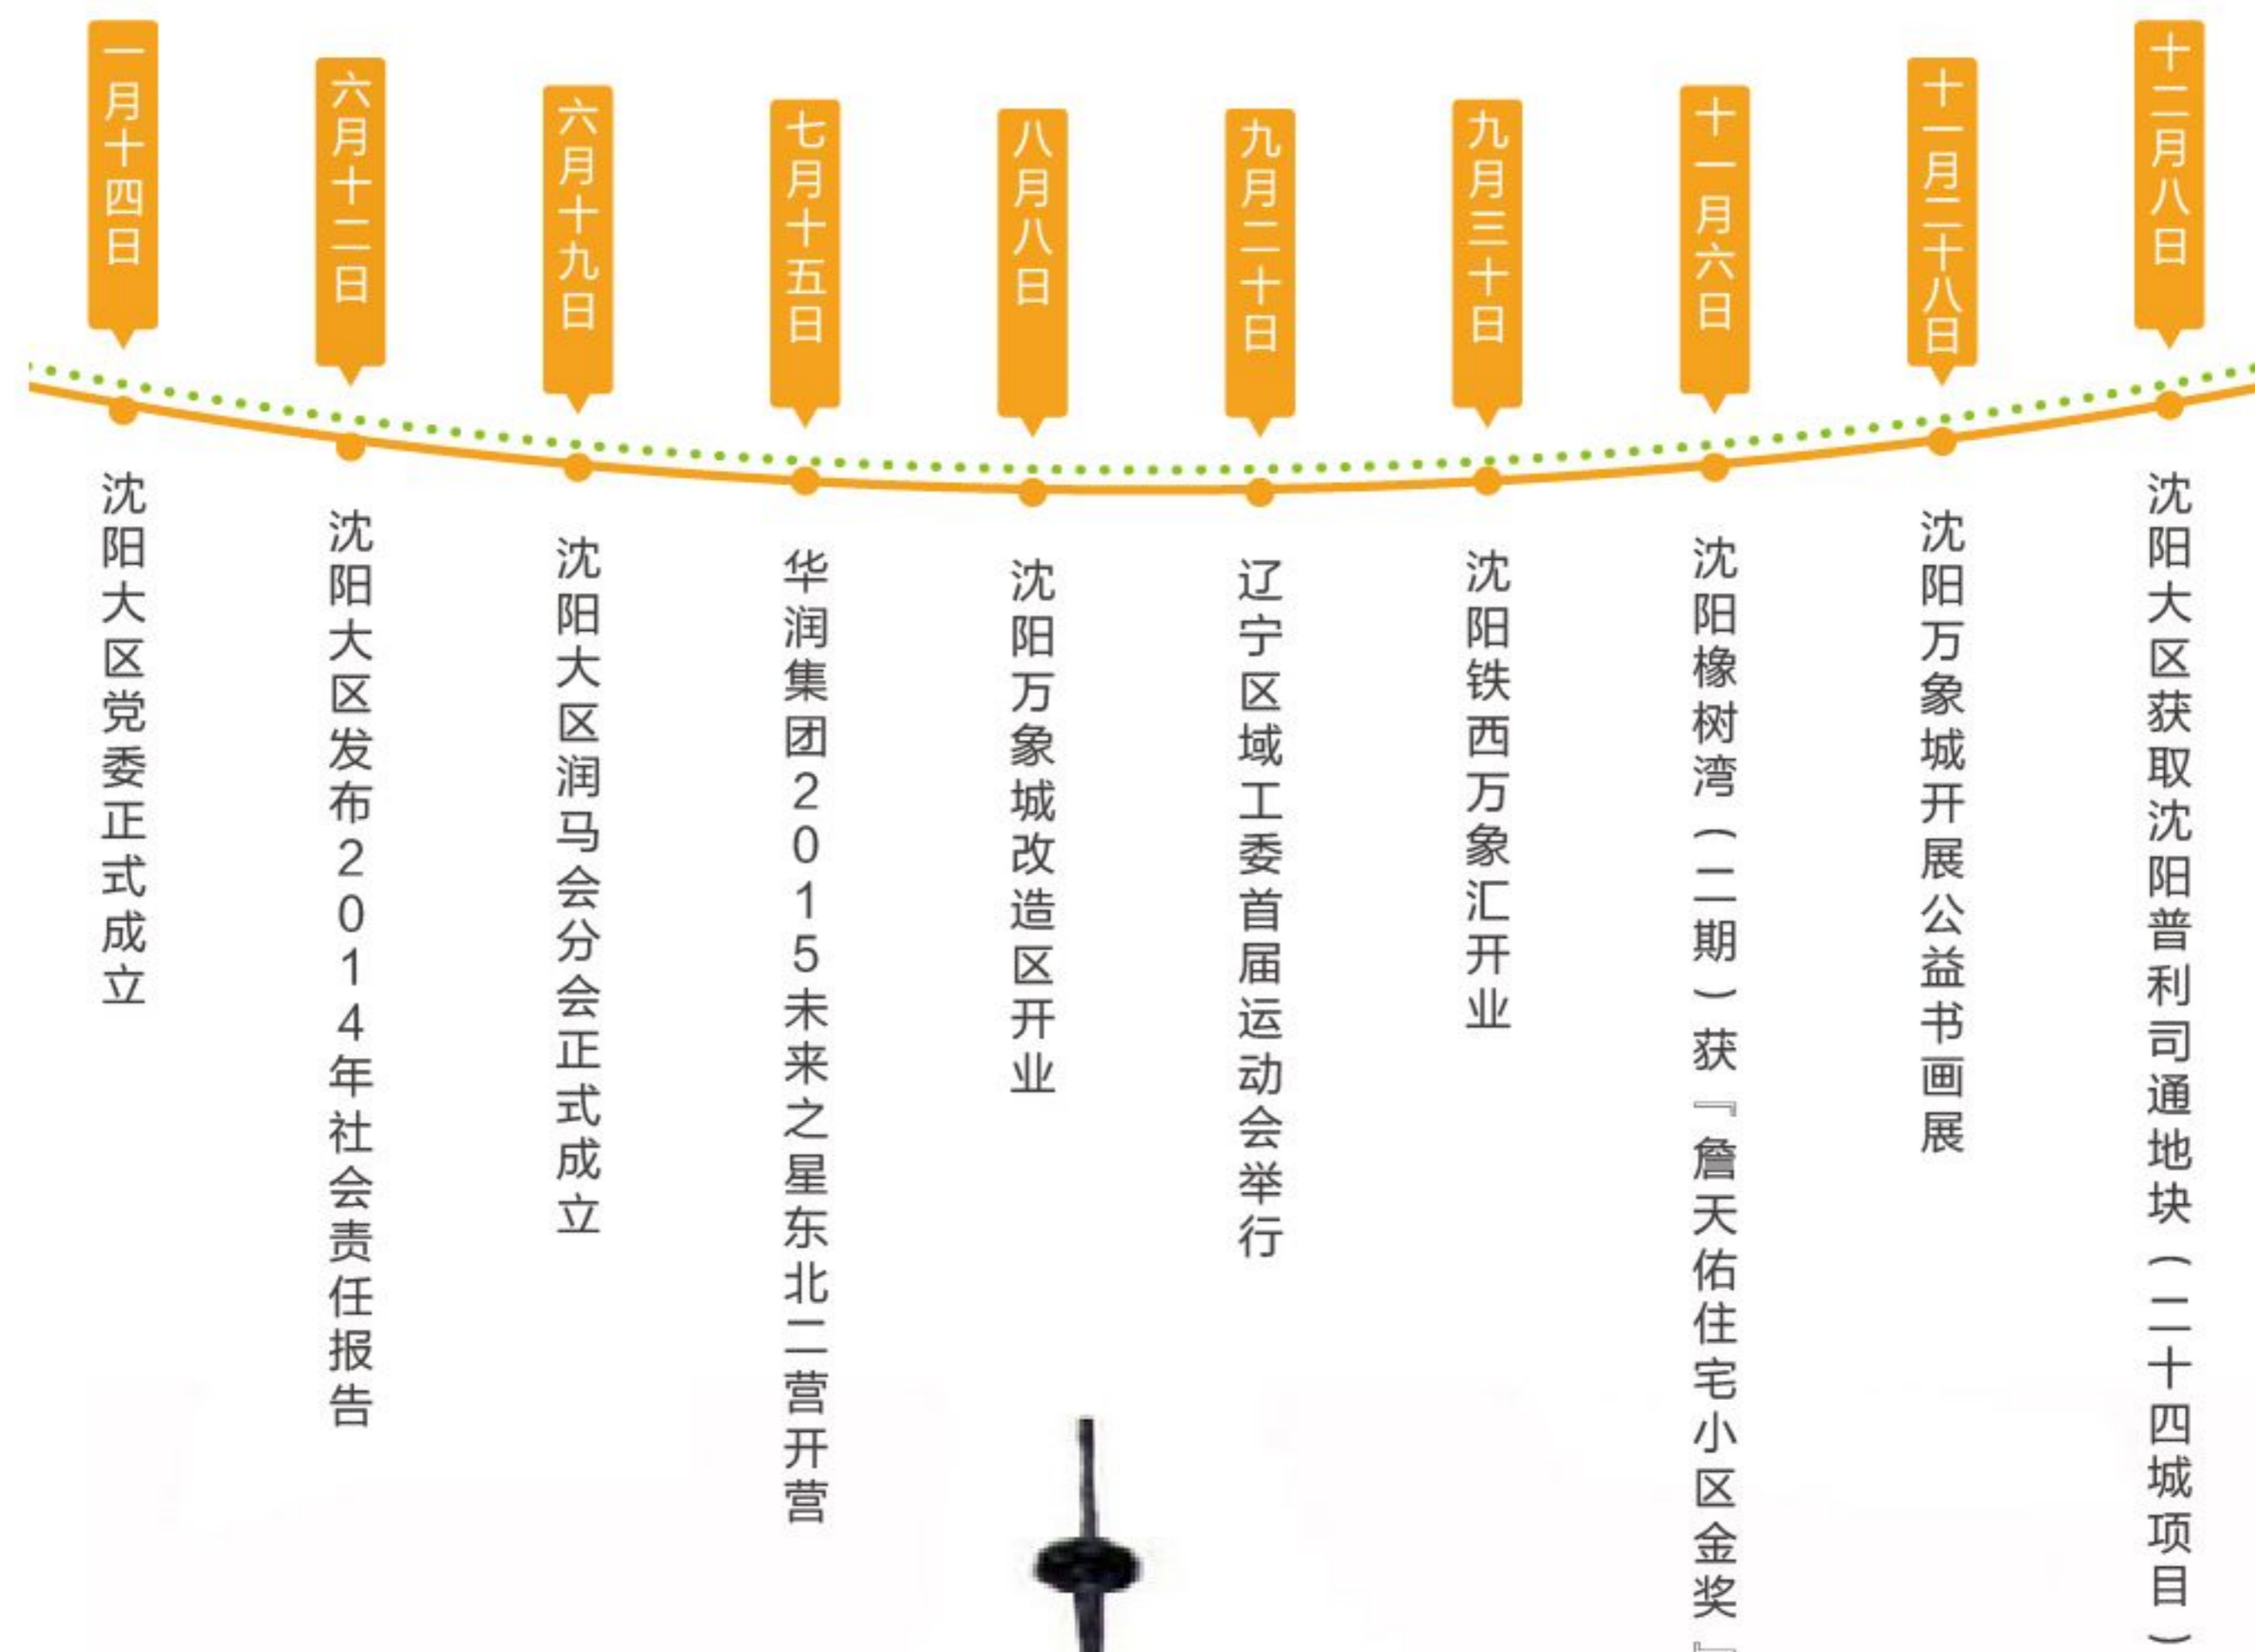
一月十四日

沈阳大区党委正式成立

六月十二日

沈阳大区发布2014年社会责任报告

六月十九日

沈阳大区润马会分会正式成立

七月十五日

华润集团2015未来之星东北二营开营

八月八日

沈阳万象城改造区开业

九月二十日

辽宁区域工委首届运动会举行

九月三十日

沈阳铁西万象汇开业

十一月六日

沈阳橡树湾（二期）获『詹天佑住宅小区金奖』

十一月二十八日

沈阳万象城开展公益书画展

十二月八日

沈阳大区获取沈阳普利司通地块（二十四城项目）